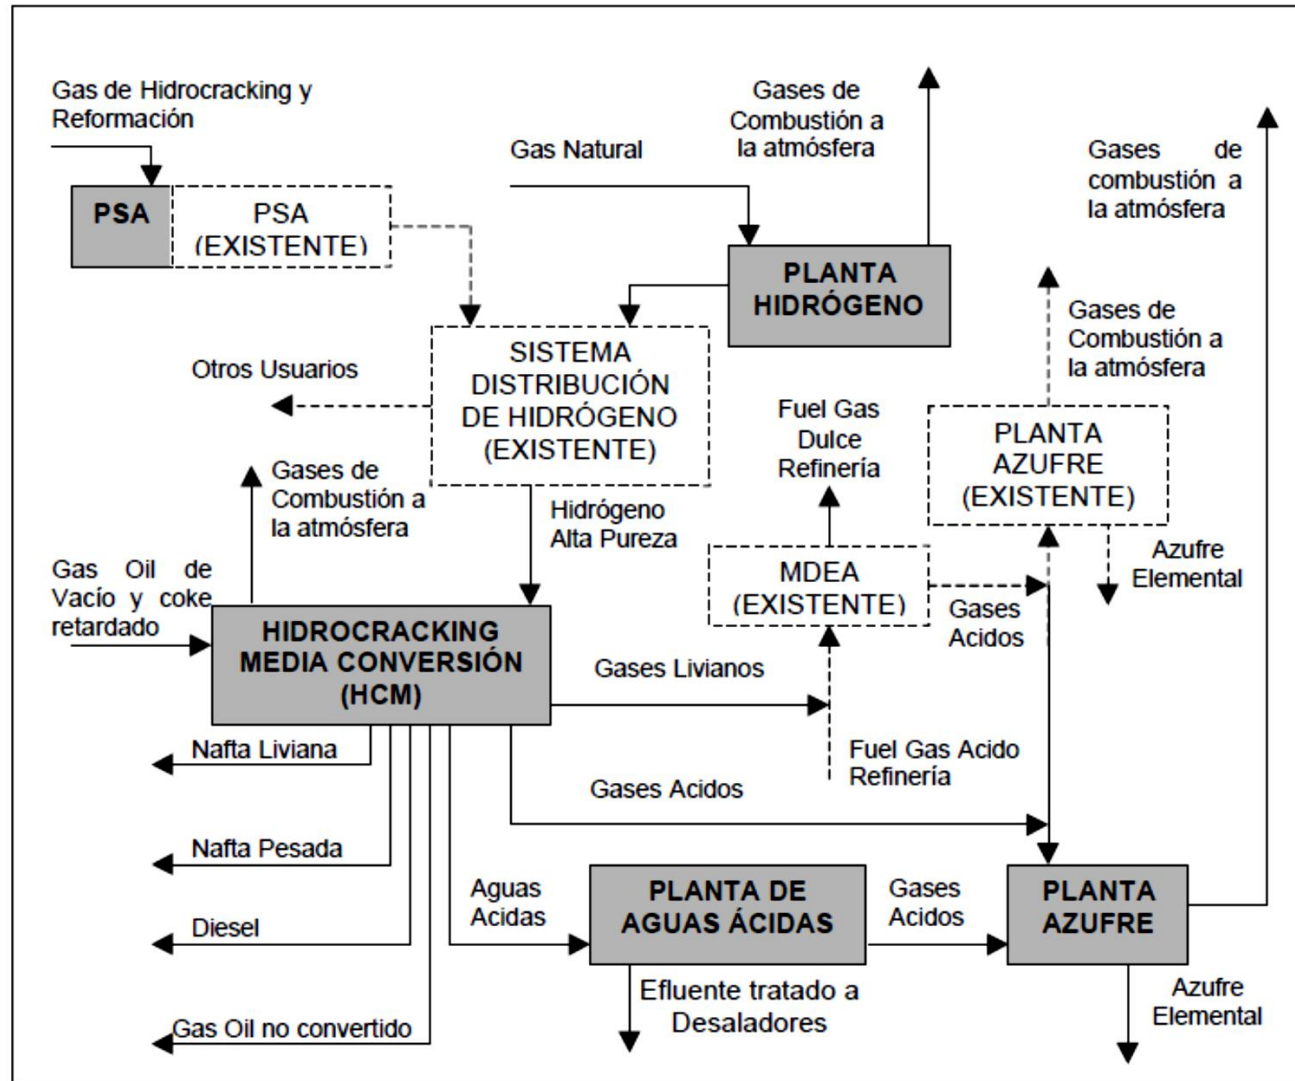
Gas de Hidrocracking y Reformación

Gases de Combustión a la atmósfera

Gas Natural

Gases de combustión a la atmósfera

PSA

PSA (EXISTENTE)

PLANTA HIDRÓGENO

Gases de Combustión a la atmósfera

Otros Usuarios

SISTEMA DISTRIBUCIÓN DE HIDRÓGENO (EXISTENTE)

Fuel Gas Dulce Refinería

PLANTA AZUFRE (EXISTENTE)

Gases de Combustión a la atmósfera

Hidrógeno Alta Pureza

Gas Oil de Vacío y coke retardado

MDEA (EXISTENTE)

Azufre Elemental

Gases Acidos

HIDROCRACKING MEDIA CONVERSIÓN (HCM)

Gases Livianos

Nafta Liviana

Fuel Gas Acido Refinería

Gases Acidos

Nafta Pesada

Aguas Acidas

PLANTA DE AGUAS ÁCIDAS

Gases Acidos

PLANTA AZUFRE

Diesel

Efluente tratado a Desaladores

Azufre Elemental

Gas Oil no convertido